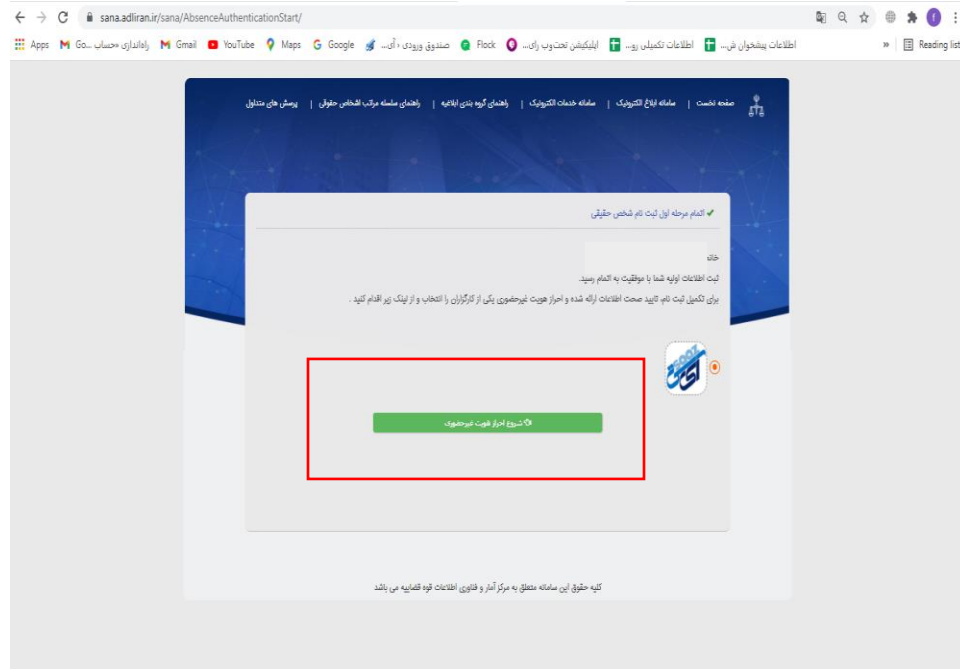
sana.adliran.ir/sana/AbsenceAuthenticationStart/

Apps Go... راه‌اندازی حساب Gmail YouTube Maps Google صندوق ورودی - آی... Flock اپلیکیشن تحت‌وب رای... اطلاعات تکمیلی رو... اطلاعات پیشخوان ش... » Reading list

صفحه نخست | سامانه ابلاغ الکترونیک | سامانه خدمات الکترونیک | راهنمای گروه بندی ابلاغیه | راهنمای سلسله مراتب اشخاص حقوقی | پرسش های متداول

✔ اتمام مرحله اول ثبت نام شخص حقیقی

خانم

ثبت اطلاعات اولیه شما با موفقیت به اتمام رسید.

برای تکمیل ثبت نام، تایید صحت اطلاعات ارائه شده و احراز هویت غیرحضوری یکی از کارگزاران را انتخاب و از لینک زیر اقدام کنید .

شروع احراز هویت غیرحضوری

کلیه حقوق این سامانه متعلق به مرکز آمار و فناوری اطلاعات قوه قضاییه می باشد